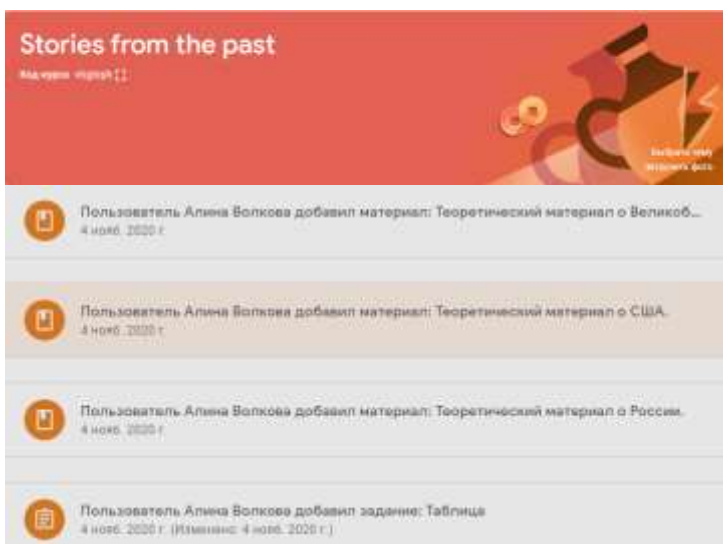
Stories from the past

Код курса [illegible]

Выбрать тему
Загрузить фото

Пользователь Алина Волкова добавил материал: Теоретический материал о Великоб…
4 нояб. 2020 г.

Пользователь Алина Волкова добавил материал: Теоретический материал о США.
4 нояб. 2020 г.

Пользователь Алина Волкова добавил материал: Теоретический материал о России.
4 нояб. 2020 г.

Пользователь Алина Волкова добавил задание: Таблица
4 нояб. 2020 г. (Изменено: 4 нояб. 2020 г.)